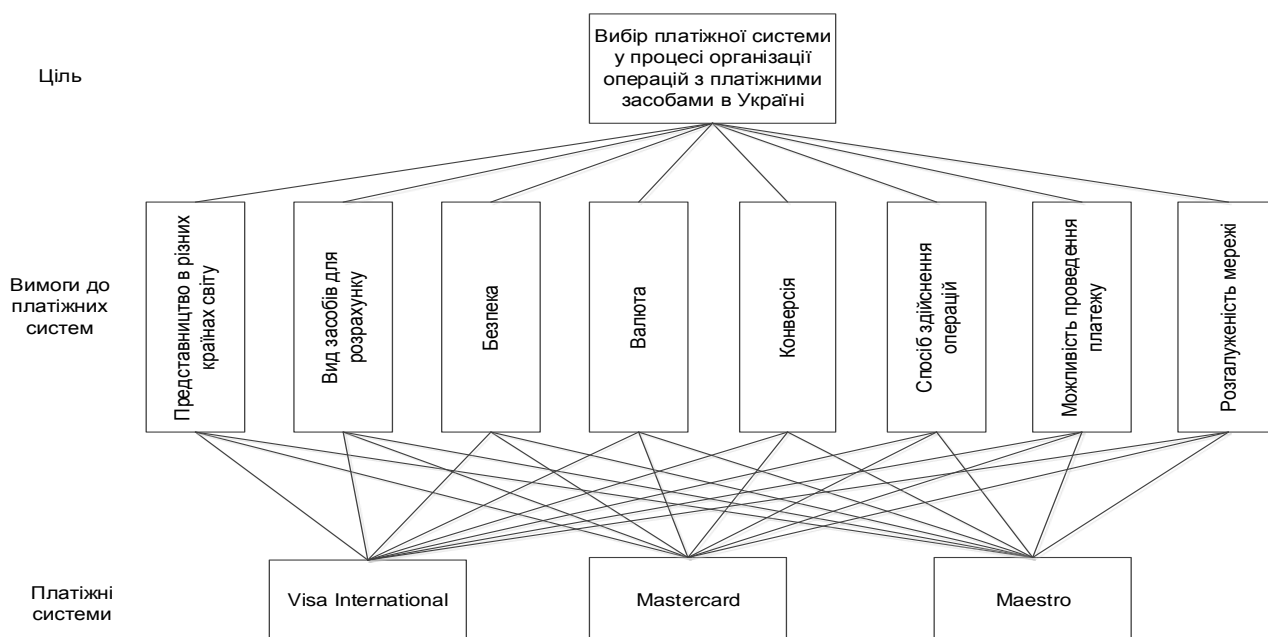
Ціль

Вибір платіжної системи у процесі організації операцій з платіжними засобами в Україні

Вимоги до платіжних систем

Представництво в різних країнах світу

Вид засобів для розрахунку

Безпека

Валюта

Конверсія

Спосіб здійснення операцій

Можливість проведення платежу

Розгалуженість мережі

Платіжні системи

Visa International

Mastercard

Maestro